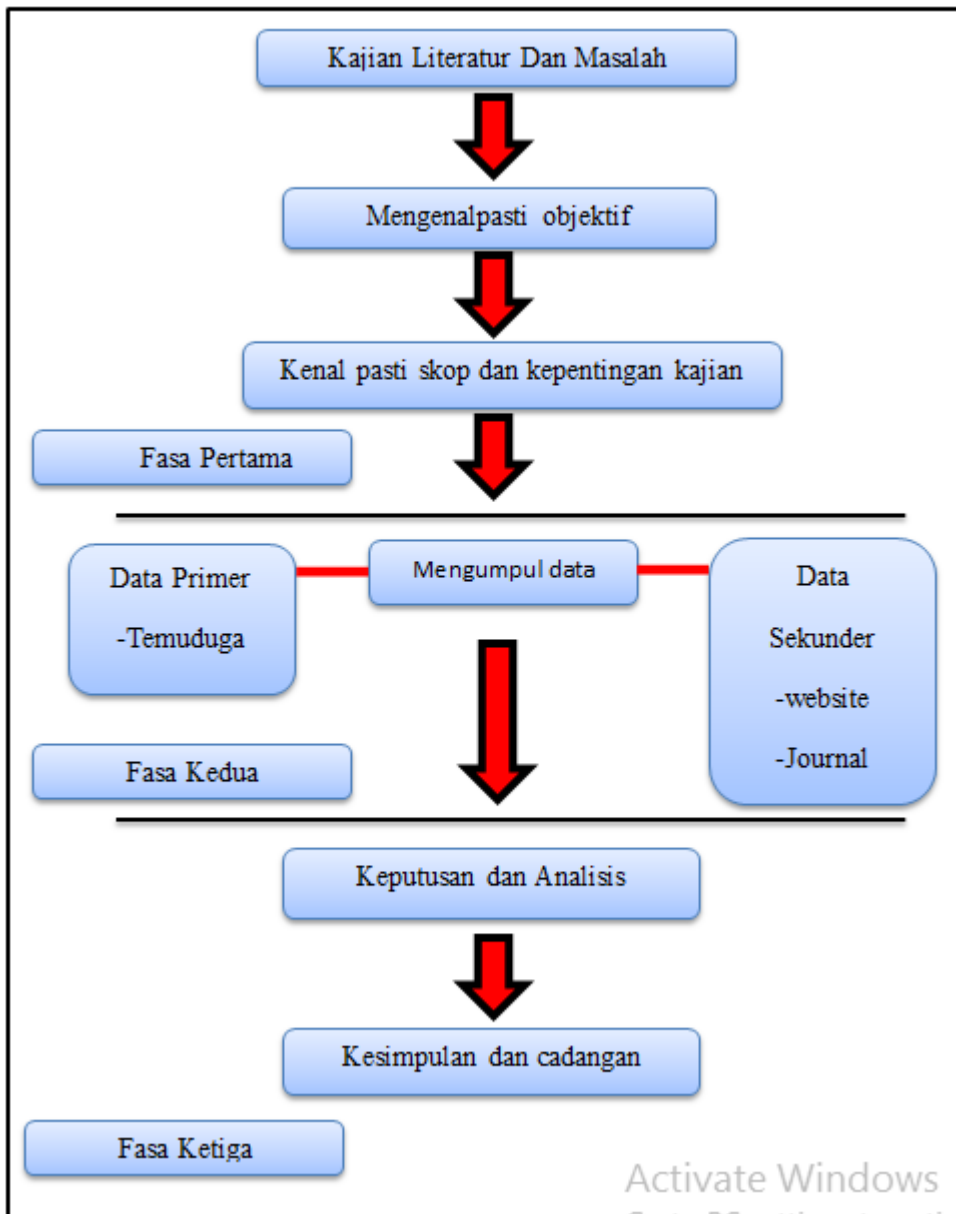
Kajian Literatur Dan Masalah

Mengenalpasti objektif

Kenal pasti skop dan kepentingan kajian

Fasa Pertama

Data Primer
-Temuduga

Mengumpul data

Data
Sekunder
-website
-Journal

Fasa Kedua

Keputusan dan Analisis

Kesimpulan dan cadangan

Fasa Ketiga

Activate Windows
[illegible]